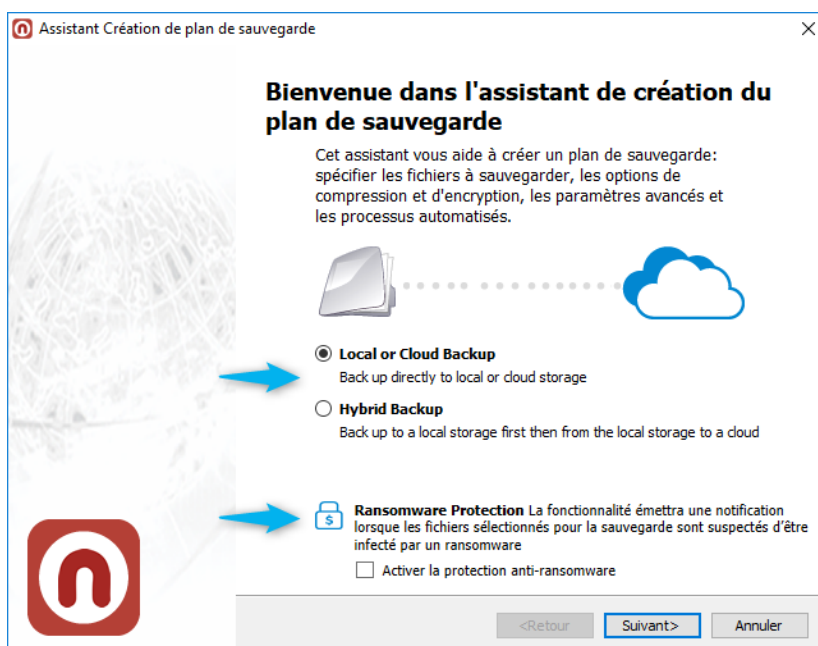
Assistant Création de plan de sauvegarde

Bienvenue dans l'assistant de création du plan de sauvegarde

Cet assistant vous aide à créer un plan de sauvegarde: spécifier les fichiers à sauvegarder, les options de compression et d'encryption, les paramètres avancés et les processus automatisés.

Local or Cloud Backup
Back up directly to local or cloud storage

Hybrid Backup
Back up to a local storage first then from the local storage to a cloud

Ransomware Protection La fonctionnalité émettra une notification lorsque les fichiers sélectionnés pour la sauvegarde sont suspectés d'être infecté par un ransomware

Activer la protection anti-ransomware

<Retour Suivant> Annuler